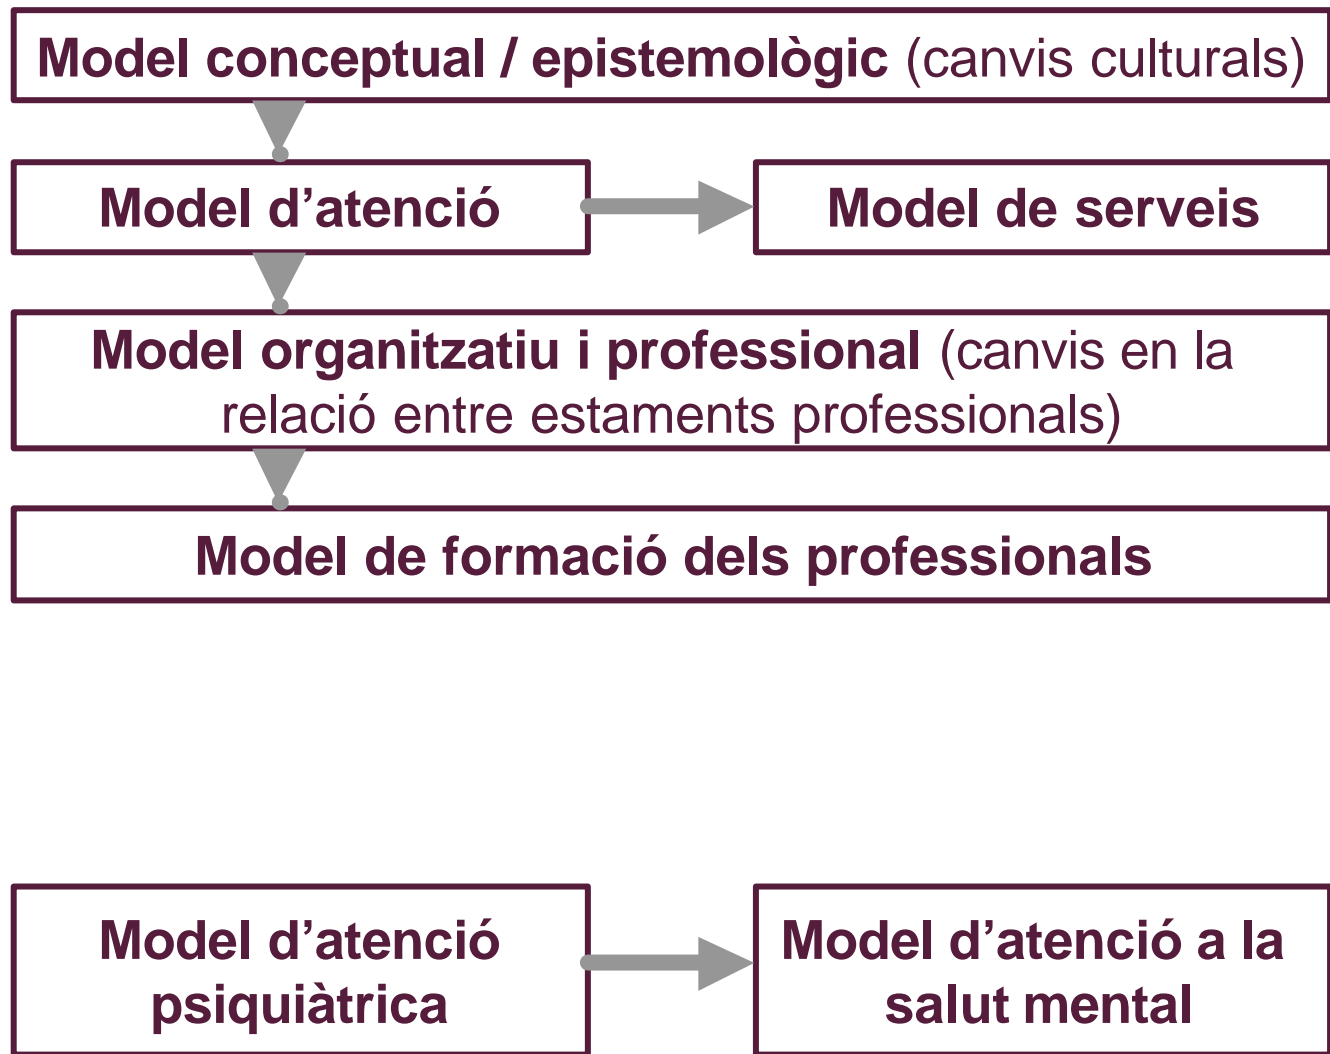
Model conceptual / epistemològic (canvis culturals)

Model d’atenció

Model de serveis

Model organitzatiu i professional (canvis en la relació entre estaments professionals)

Model de formació dels professionals

Model d’atenció psiquiàtrica

Model d’atenció a la salut mental